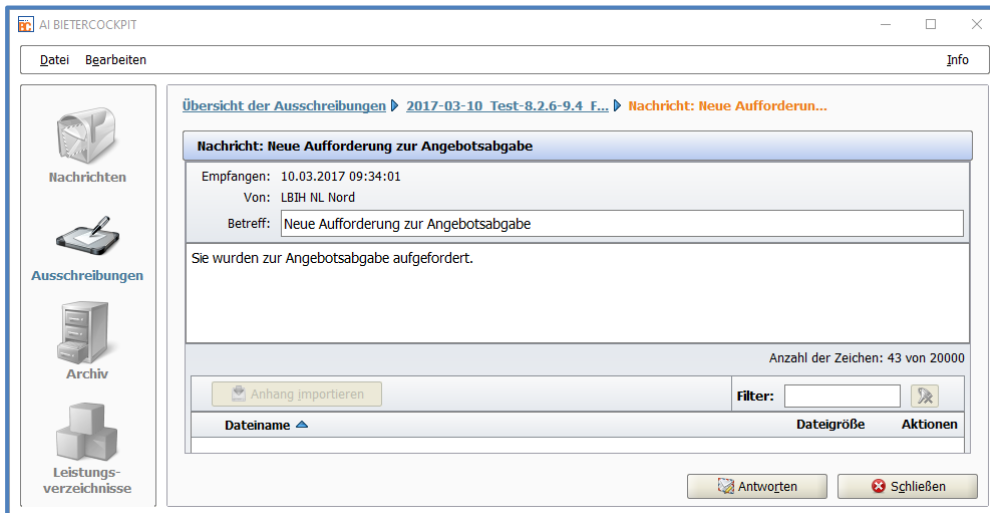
AI BIETERCOCKPIT

Datei Bearbeiten Info

Nachrichten

Ausschreibungen

Archiv

Leistungsverzeichnisse

Übersicht der Ausschreibungen ▸ 2017-03-10_Test-8.2.6-9.4_F... ▸ Nachricht: Neue Aufforderun...

Nachricht: Neue Aufforderung zur Angebotsabgabe

Empfangen: 10.03.2017 09:34:01
Von: LBIH NL Nord
Betreff: Neue Aufforderung zur Angebotsabgabe

Sie wurden zur Angebotsabgabe aufgefordert.

Anzahl der Zeichen: 43 von 20000

Anhang importieren

Filter:

| Dateiname | Dateigröße | Aktionen |
|---|---|---|

Antworten

Schließen